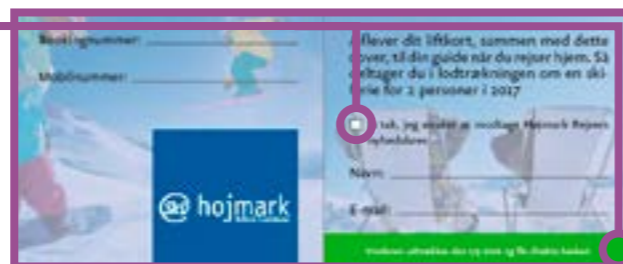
Bookingnummer:

Mobilnummer:

hojmark

Aflever dit liftkort, sammen med dette cover, til din guide når du rejser hjem. Så deltager du i lodtrækningen om en skiferie for 2 personer i 2017

Ja tak, jeg ønsker at modtage Hojmark Rejsers nyhedsbrev.

Navn:

E-mail:

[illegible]